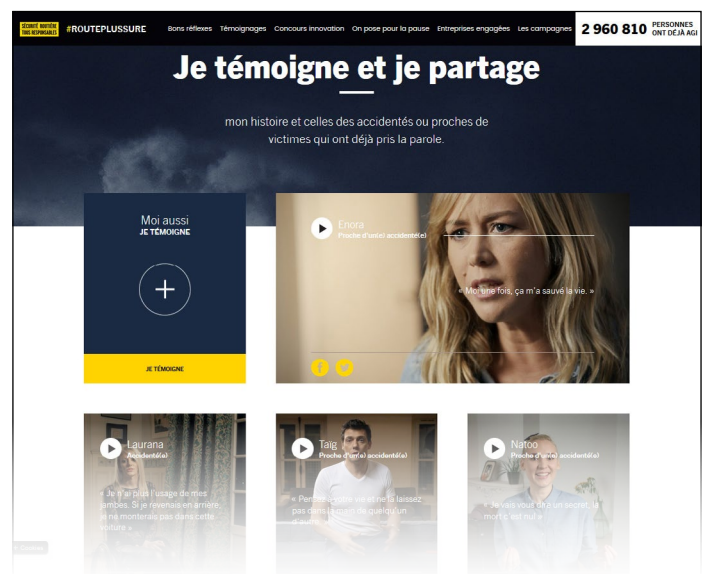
SÉCURITÉ ROUTIÈRE TOUS RESPONSABLES #ROUTEPLUSSURE Bons réflexes Témoignages Concours innovation On pose pour la pause Entreprises engagées Les campagnes 2 960 810 PERSONNES ONT DÉJÀ AGI

Je témoigne et je partage

mon histoire et celles des accidentés ou proches de victimes qui ont déjà pris la parole.

Moi aussi
JE TÉMOIGNE

+

JE TÉMOIGNE

Enora
Proche d'un(e) accidenté(e)

« Mort une fois, ça m'a sauvé la vie. »

Laurana
Accidenté(e)

« Je n'ai plus l'usage de mes jambes. Si je revenais en arrière, je ne monterais pas dans cette voiture »

Taig
Proche d'un(e) accidenté(e)

« Prenez votre vie et ne la laissez pas dans la main de quelqu'un d'autre »

Natoo
Proche d'un(e) accidenté(e)

« Je vais vous dire un secret, la mort c'est nul »

Cookies